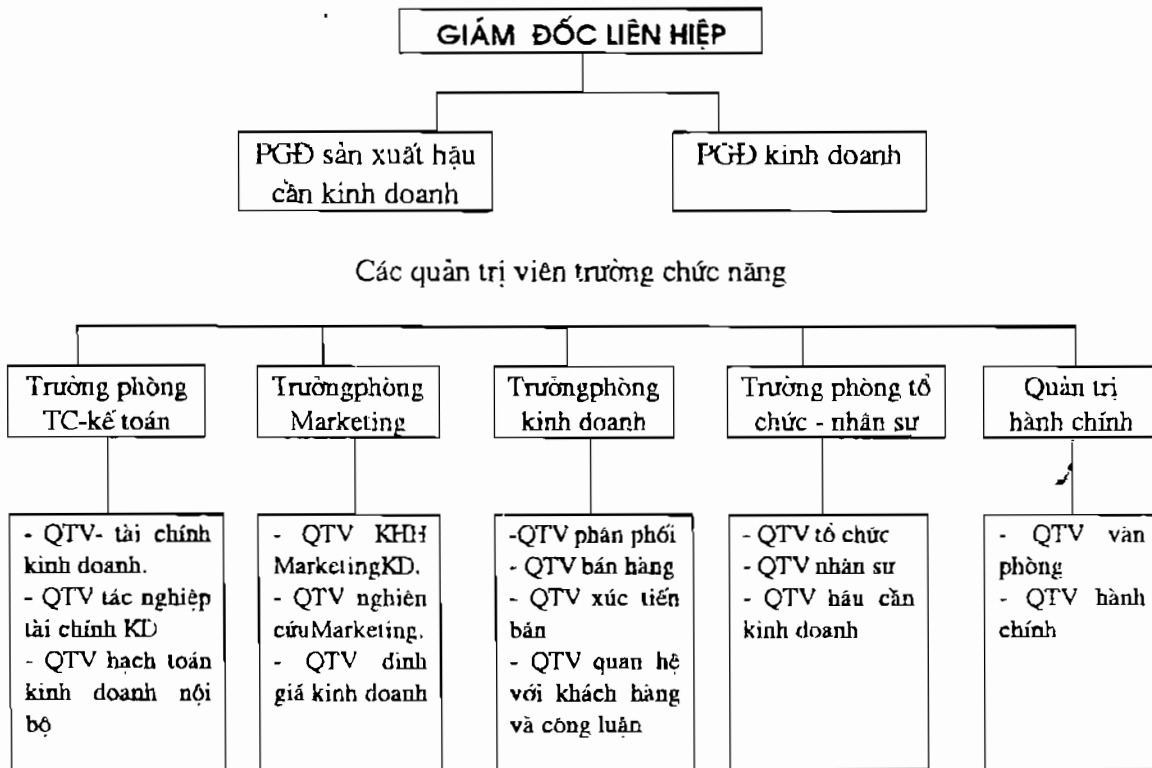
GIÁM ĐỐC LIÊN HIỆP

PGĐ sản xuất hậu cần kinh doanh

PGĐ kinh doanh

Các quản trị viên trưởng chức năng

Trưởng phòng TC-kế toán

Trưởngphòng Marketing

Trưởngphòng kinh doanh

Trưởng phòng tổ chức - nhân sự

Quản trị hành chính

- QTV- tài chính kinh doanh.
- QTV tác nghiệp tài chính KD
- QTV hạch toán kinh doanh nội bộ

- QTV KHH MarketingKD.
- QTV nghiên cứuMarketing.
- QTV định giá kinh doanh

-QTV phân phối
- QTV bán hàng
- QTV xúc tiến bán
- QTV quan hệ với khách hàng và công luận

- QTV tổ chức
- QTV nhân sự
- QTV hậu cần kinh doanh

- QTV văn phòng
- QTV hành chính